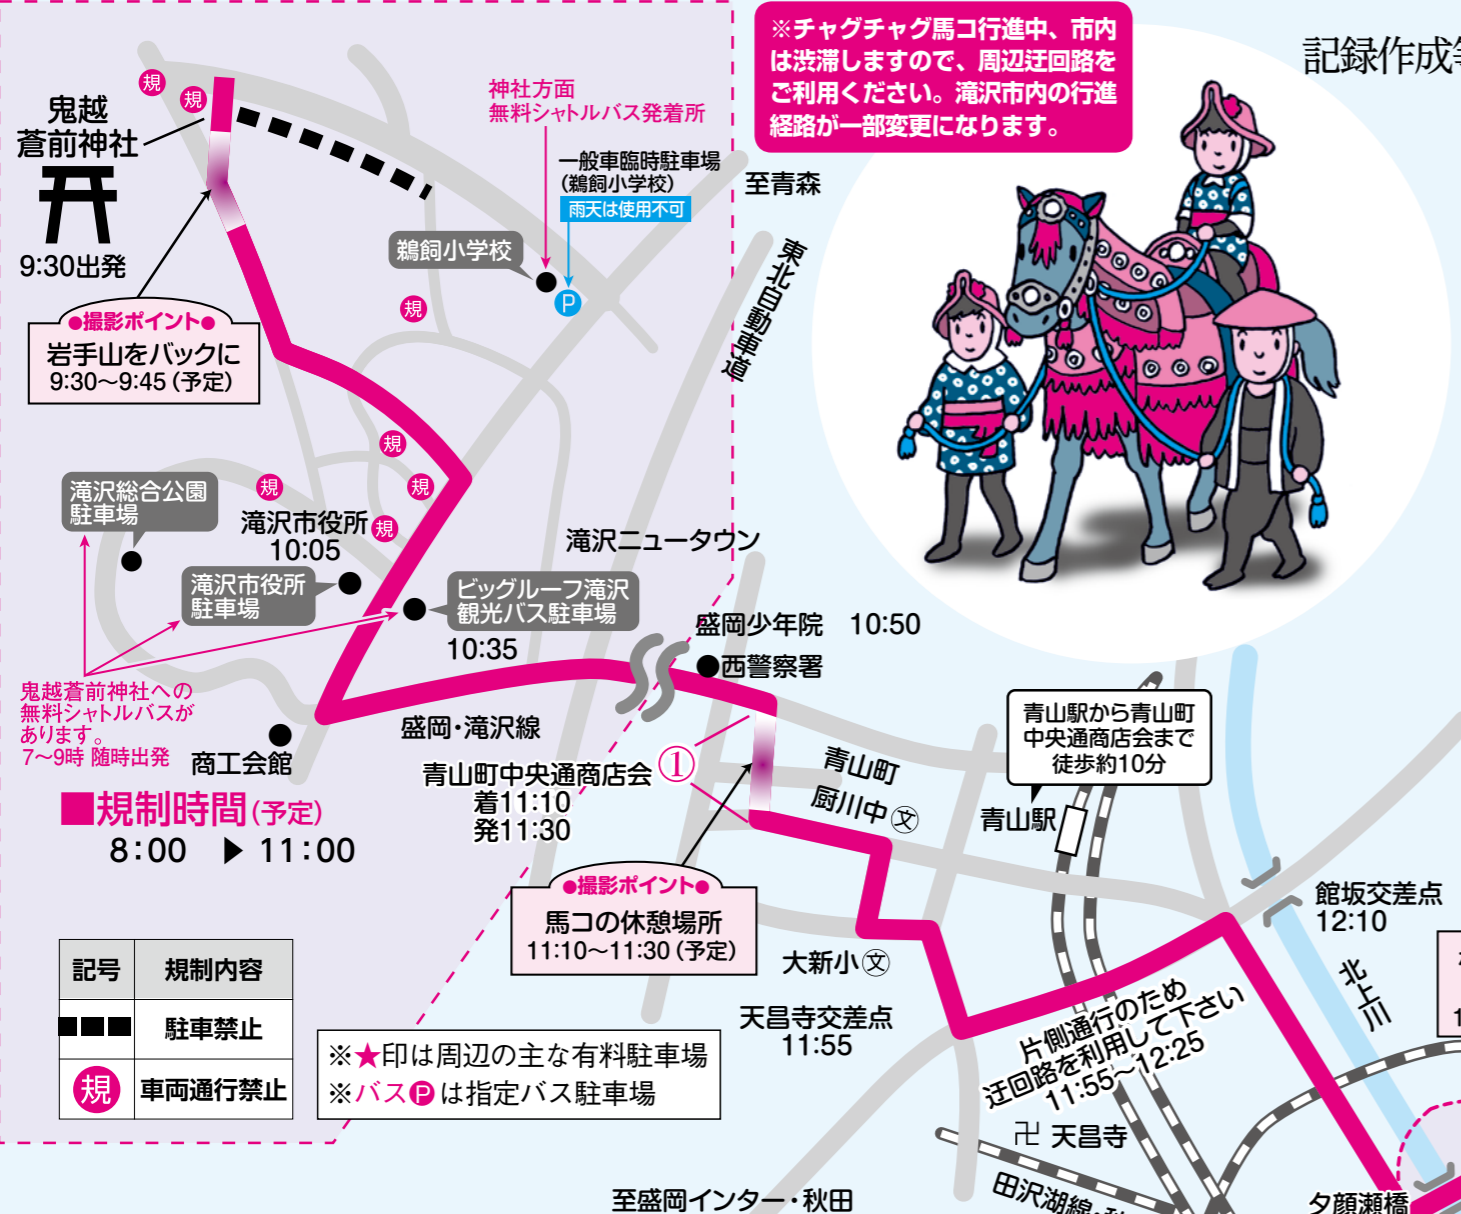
※チャグチャグ馬コ行進中、市内は渋滞しますので、周辺迂回路をご利用ください。滝沢市内の行進経路が一部変更になります。

記録作成

鬼越
蒼前神社
9:30出発

規
規

神社方面
無料シャトルバス発着所

一般車臨時駐車場
(鵜飼小学校)
雨天は使用不可

至青森

鵜飼小学校

規

東北自動車道

●撮影ポイント●
岩手山をバックに
9:30〜9:45(予定)

規
規
規
規

滝沢総合公園
駐車場

滝沢市役所
10:05

滝沢市役所
駐車場

ビッグルーフ滝沢
観光バス駐車場
10:35

滝沢ニュータウン

盛岡少年院 10:50

●西警察署

鬼越蒼前神社への
無料シャトルバスが
あります。
7〜9時 随時出発

盛岡・滝沢線

商工会館

青山駅から青山町
中央通商店会まで
徒歩約10分

青山町中央通商店会 ①
着11:10
発11:30

青山町
厨川中

青山駅

■規制時間(予定)
8:00 ▶ 11:00

●撮影ポイント●
馬コの休憩場所
11:10〜11:30(予定)

館坂交差点
12:10

北上川

大新小

| 記号 | 規制内容 |
|---|---|
| ■■■ | 駐車禁止 |
| 規 | 車両通行禁止 |

天昌寺交差点
11:55

※★印は周辺の主な有料駐車場
※バスPは指定バス駐車場

片側通行のため
迂回路を利用して下さい
11:55〜12:25

卍 天昌寺

至盛岡インター・秋田

田沢湖線

夕顔瀬橋